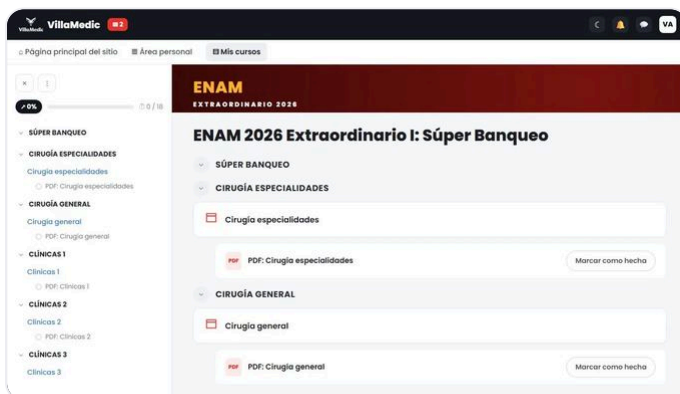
VillaMedic 2

VA

Página principal del sitio Área personal Mis cursos

0% 0 / 18

SÚPER BANQUEO

CIRUGÍA ESPECIALIDADES

Cirugía especialidades

PDF: Cirugía especialidades

CIRUGÍA GENERAL

Cirugía general

PDF: Cirugía general

CLÍNICAS 1

Clínicas 1

PDF: Clínicas 1

CLÍNICAS 2

Clínicas 2

PDF: Clínicas 2

CLÍNICAS 3

Clínicas 3

ENAM
EXTRAORDINARIO 2026

ENAM 2026 Extraordinario I: Súper Banqueo

SÚPER BANQUEO

CIRUGÍA ESPECIALIDADES

Cirugía especialidades

PDF PDF: Cirugía especialidades Marcar como hecha

CIRUGÍA GENERAL

Cirugía general

PDF PDF: Cirugía general Marcar como hecha